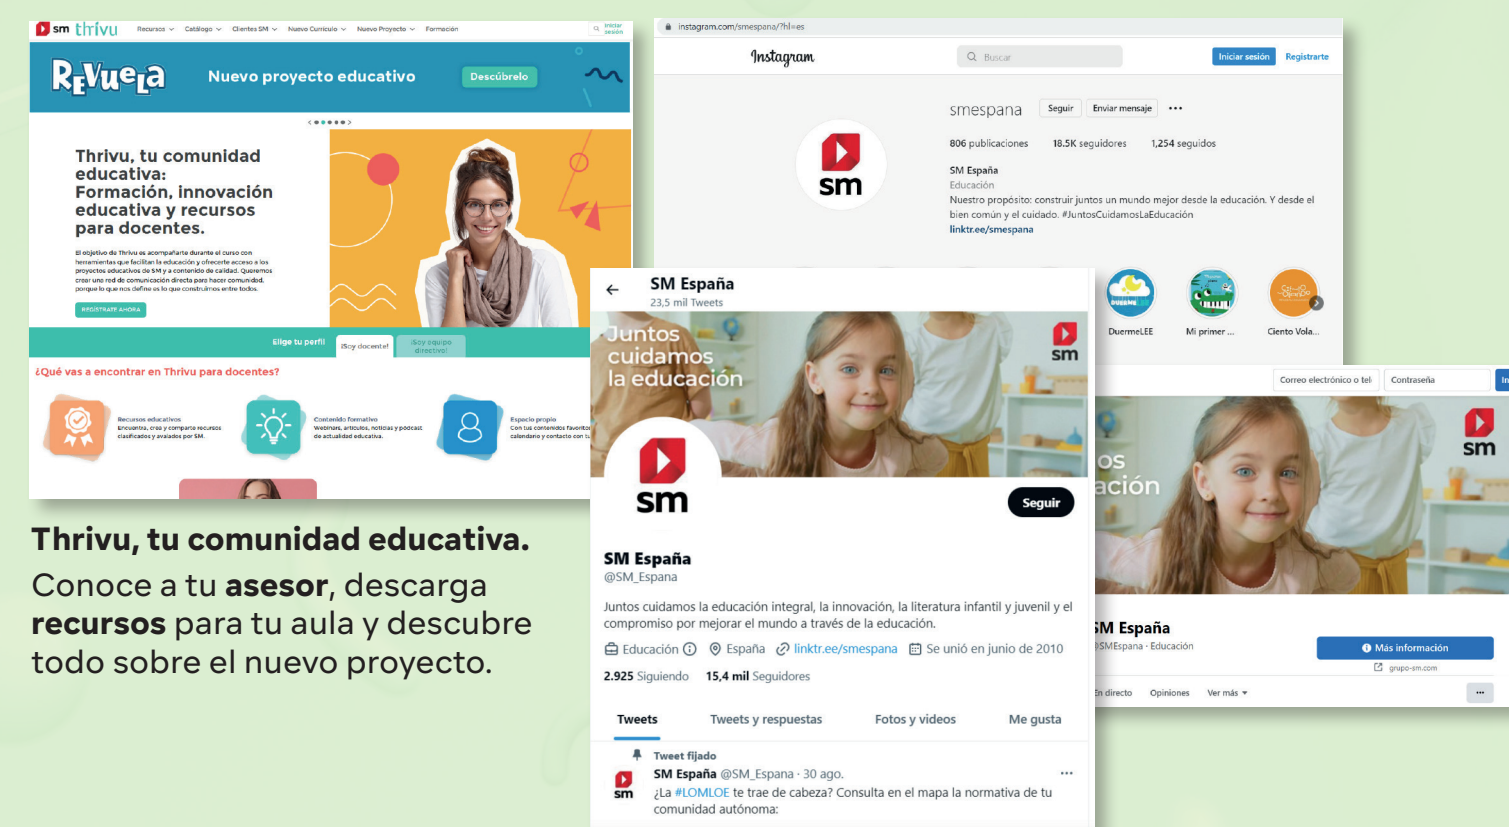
sm thrivu Recursos Catálogo Clientes SM Nuevo Currículo Nuevo Proyecto Formación Iniciar sesión

REVUELA Nuevo proyecto educativo Descúbrelo

Thrivu, tu comunidad educativa: Formación, innovación educativa y recursos para docentes.

El objetivo de Thrivu es acompañarte durante el curso con herramientas que facilitan la educación y ofrecerte acceso a los proyectos educativos de SM y a contenido de calidad. Queremos crear una red de comunicación directa para hacer comunidad, porque lo que nos define es lo que construimos entre todos.

REGÍSTRATE AHORA

Elige tu perfil ¡Soy docente! ¡Soy equipo directivo!

¿Qué vas a encontrar en Thrivu para docentes?

Recursos educativos Encuentra, crea y comparte recursos clasificados y avalados por SM.

Contenido formativo Webinars, artículos, noticias y podcast de actualidad educativa.

Espacio propio Con tus contenidos favoritos, calendario y contacto con tu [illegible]

Thrivu, tu comunidad educativa.

Conoce a tu **asesor**, descarga **recursos** para tu aula y descubre todo sobre el nuevo proyecto.

instagram.com/smespana/?hl=es

Instagram Buscar Iniciar sesión Registrarte

smespana Seguir Enviar mensaje ...

806 publicaciones 18.5K seguidores 1,254 seguidos

SM España
Educación
Nuestro propósito: construir juntos un mundo mejor desde la educación. Y desde el bien común y el cuidado. #JuntosCuidamosLaEducación
linktr.ee/smespana

DuermeLEE Mi primer ... Ciento Vola...

SM España
23,5 mil Tweets

Juntos cuidamos la educación

sm

Seguir

SM España
@SM_Espana

Juntos cuidamos la educación integral, la innovación, la literatura infantil y juvenil y el compromiso por mejorar el mundo a través de la educación.

Educación España linktr.ee/smespana Se unió en junio de 2010

2.925 Siguiendo 15,4 mil Seguidores

Tweets Tweets y respuestas Fotos y videos Me gusta

Tweet fijado
SM España @SM_Espana · 30 ago.
¿La #LOMLOE te trae de cabeza? Consulta en el mapa la normativa de tu comunidad autónoma:

Correo electrónico o tel Contraseña

os ación

SM España
@SMEspana · Educación

Más información
grupo-sm.com

En directo Opiniones Ver más